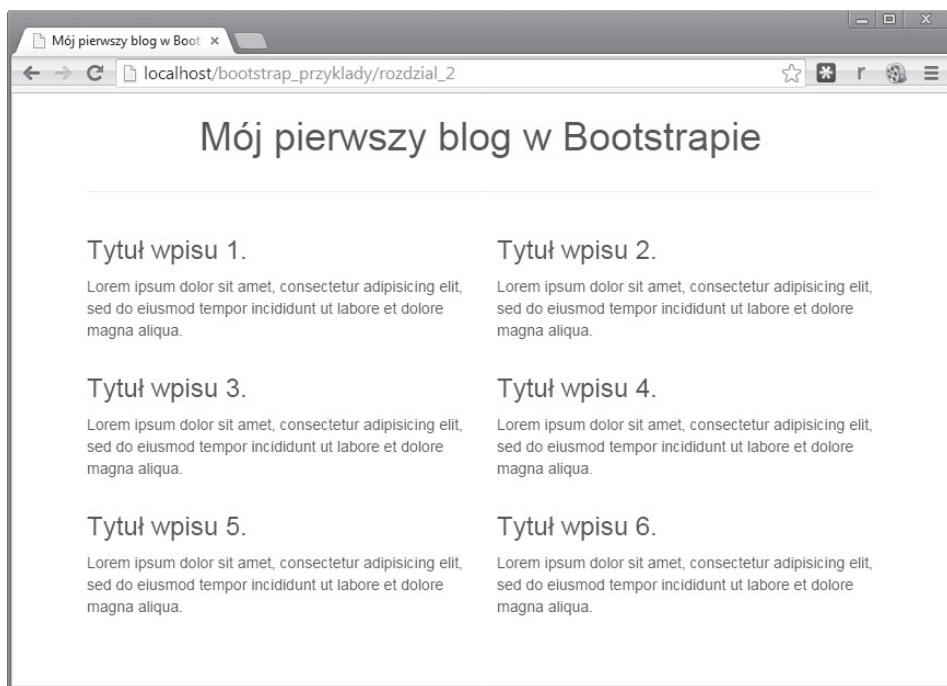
Mój pierwszy blog w Boot ×

localhost/bootstrap_przyklady/rozdzial_2

Mój pierwszy blog w Bootstrapie

Tytuł wpisu 1.

Lorem ipsum dolor sit amet, consectetur adipisicing elit, sed do eiusmod tempor incididunt ut labore et dolore magna aliqua.

Tytuł wpisu 2.

Lorem ipsum dolor sit amet, consectetur adipisicing elit, sed do eiusmod tempor incididunt ut labore et dolore magna aliqua.

Tytuł wpisu 3.

Lorem ipsum dolor sit amet, consectetur adipisicing elit, sed do eiusmod tempor incididunt ut labore et dolore magna aliqua.

Tytuł wpisu 4.

Lorem ipsum dolor sit amet, consectetur adipisicing elit, sed do eiusmod tempor incididunt ut labore et dolore magna aliqua.

Tytuł wpisu 5.

Lorem ipsum dolor sit amet, consectetur adipisicing elit, sed do eiusmod tempor incididunt ut labore et dolore magna aliqua.

Tytuł wpisu 6.

Lorem ipsum dolor sit amet, consectetur adipisicing elit, sed do eiusmod tempor incididunt ut labore et dolore magna aliqua.